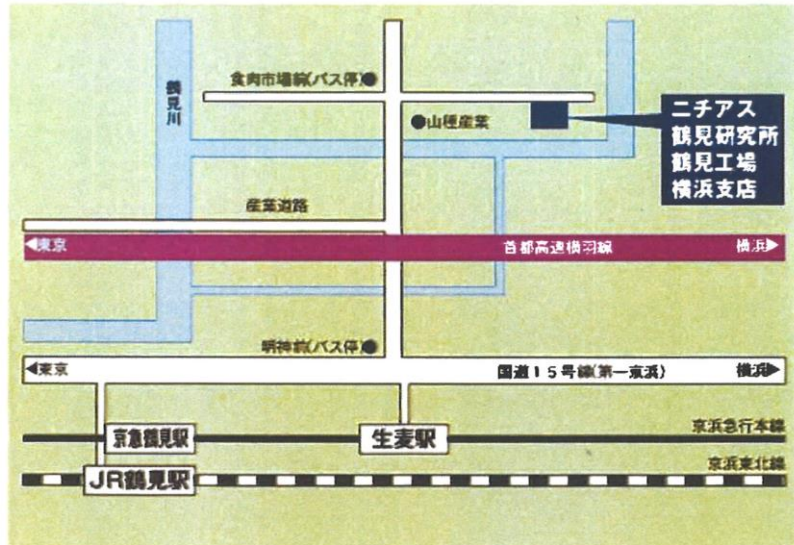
鶴見川

食肉市場前(バス停)

山種産業

ニチアス
鶴見研究所
鶴見工場
横浜支店

産業道路

◀東京 首都高速横羽線 横浜▶

明神前(バス停)

◀東京 国道15号線(第一京浜) 横浜▶

京急鶴見駅

生麦駅

京浜急行本線

JR鶴見駅

京浜東北線